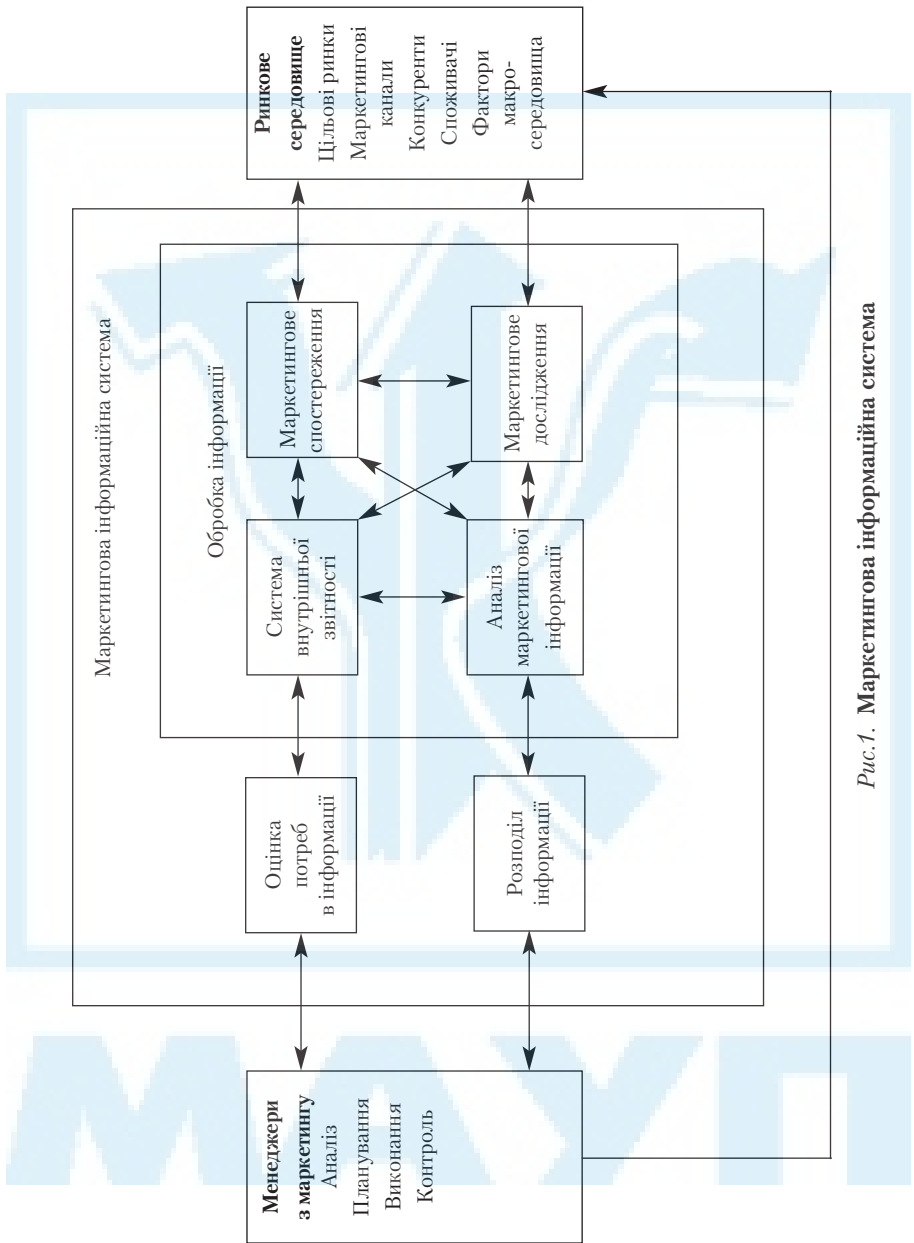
Ринкове середовище
Цільові ринки
Маркетингові канали
Конкуренти
Споживачі
Фактори макро-середовища

Маркетингова інформаційна система

Обробка інформації

Маркетингове спостереження

Маркетингове дослідження

Система внутрішньої звітності

Аналіз маркетингової інформації

Оцінка потреб в інформації

Розподіл інформації

Менеджери з маркетингу
Аналіз
Планування
Виконання
Контроль

Рис.1. Маркетингова інформаційна система